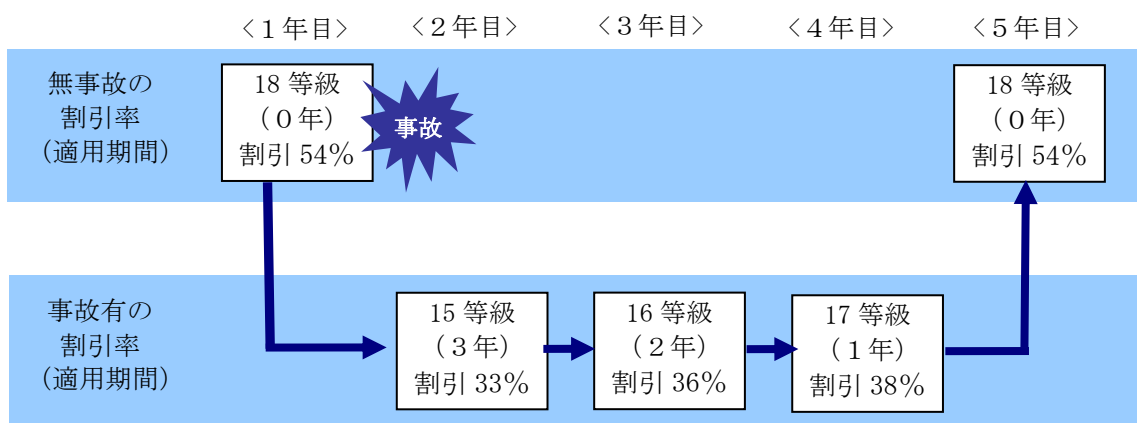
〈１年目〉　〈２年目〉　〈３年目〉　〈４年目〉　〈５年目〉

無事故の割引率（適用期間）

18 等級（０年）割引 54%

事故

18 等級（０年）割引 54%

事故有の割引率（適用期間）

15 等級（３年）割引 33%

16 等級（２年）割引 36%

17 等級（１年）割引 38%